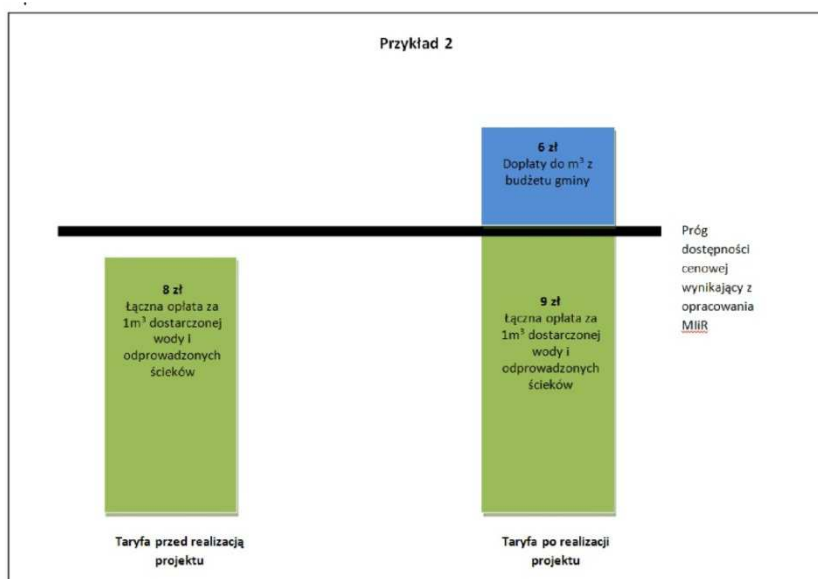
Przykład 2

6 zł
Dopłaty do m$^3$ z budżetu gminy

Próg dostępności cenowej wynikający z opracowania MIiR

8 zł
Łączna opłata za 1m$^3$ dostarczonej wody i odprowadzonych ścieków

9 zł
Łączna opłata za 1m$^3$ dostarczonej wody i odprowadzonych ścieków

Taryfa przed realizacją projektu

Taryfa po realizacji projektu